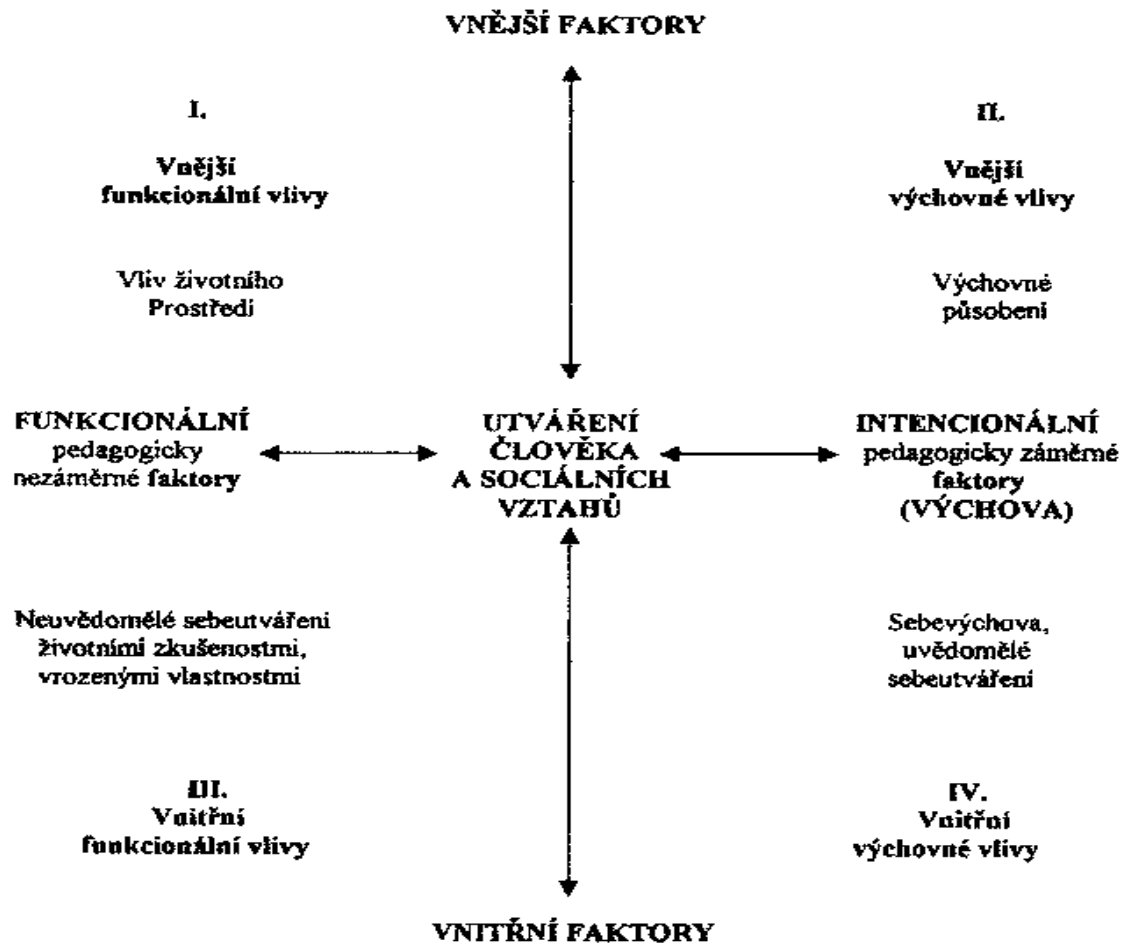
VNĚJŠÍ FAKTORY

I.

Vnější funkcionální vlivy

Vliv životního Prostředí

II.

Vnější výchovné vlivy

Výchovné působení

FUNKCIONÁLNÍ pedagogicky nezáměrné faktory

UTVÁŘENÍ ČLOVĚKA A SOCIÁLNÍCH VZTAHŮ

INTENCIONÁLNÍ pedagogicky záměrné faktory (VÝCHOVA)

Neuvědomělé sebeutváření životními zkušenostmi, vrozenými vlastnostmi

Sebevýchova, uvědomělé sebeutváření

III.
Vnitřní funkcionální vlivy

IV.
Vnitřní výchovné vlivy

VNITŘNÍ FAKTORY